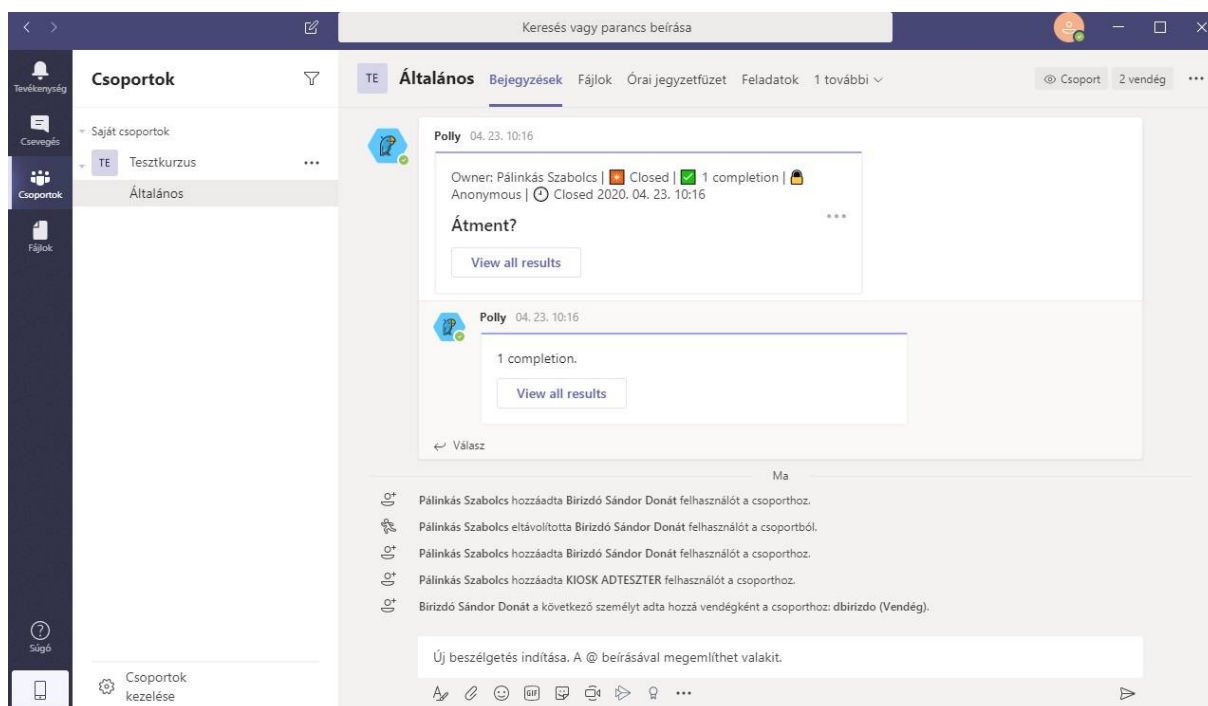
Keresés vagy parancs beírása

Tevékenység
Csevegés
Csoportok
Fájlok
Súgó

Csoportok

Saját csoportok
TE Tesztkurzus ···
Általános

Csoportok kezelése

TE Általános Bejegyzések Fájlok Órai jegyzetfüzet Feladatok 1 további

Csoport 2 vendég ···

Polly 04. 23. 10:16

Owner: Pálinkás Szabolcs | Closed | 1 completion | Anonymous | Closed 2020. 04. 23. 10:16

Átment?

View all results

Polly 04. 23. 10:16

1 completion.

View all results

Válasz

Ma

Pálinkás Szabolcs hozzáadta Birizdó Sándor Donát felhasználót a csoporthoz.

Pálinkás Szabolcs eltávolította Birizdó Sándor Donát felhasználót a csoportból.

Pálinkás Szabolcs hozzáadta Birizdó Sándor Donát felhasználót a csoporthoz.

Pálinkás Szabolcs hozzáadta KIOSK ADTESZTER felhasználót a csoporthoz.

Birizdó Sándor Donát a következő személyt adta hozzá vendégként a csoporthoz: dbirizdo (Vendég).

Új beszélgetés indítása. A @ beírásával megemlíthet valakit.